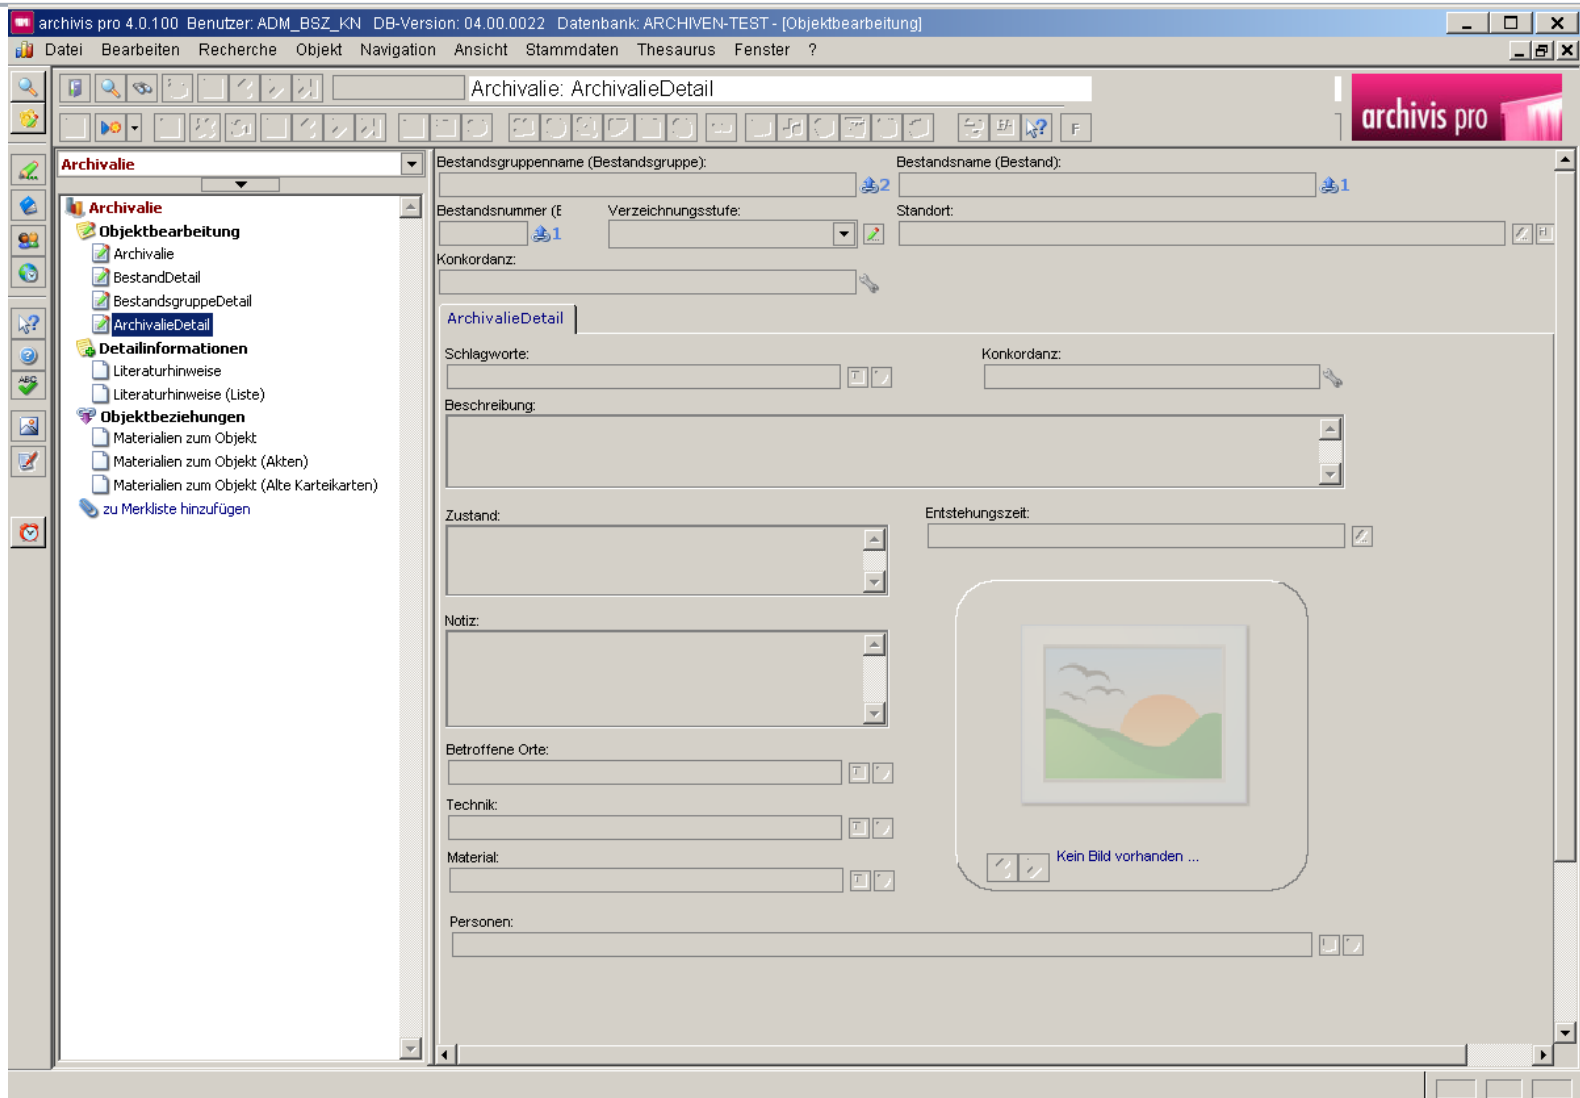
archivis pro 4.0.100 Benutzer: ADM_BSZ_KN DB-Version: 04.00.0022 Datenbank: ARCHIVEN-TEST - [Objektbearbeitung]

Datei Bearbeiten Recherche Objekt Navigation Ansicht Stammdaten Thesaurus Fenster ?

Archivalie: ArchivalieDetail

archivis pro

F

Archivalie

Archivalie
Objektbearbeitung
Archivalie
BestandDetail
BestandsgruppeDetail
ArchivalieDetail
Detailinformationen
Literaturhinweise
Literaturhinweise (Liste)
Objektbeziehungen
Materialien zum Objekt
Materialien zum Objekt (Akten)
Materialien zum Objekt (Alte Karteikarten)
zu Merkliste hinzufügen

Bestandsgruppenname (Bestandsgruppe):
2
Bestandsname (Bestand):
1
Bestandsnummer (E
1
Verzeichnungsstufe:
Standort:
Konkordanz:

ArchivalieDetail

Schlagworte:
Konkordanz:
Beschreibung:
Zustand:
Entstehungszeit:
Notiz:
Betroffene Orte:
Technik:
Material:
Kein Bild vorhanden ...
Personen: